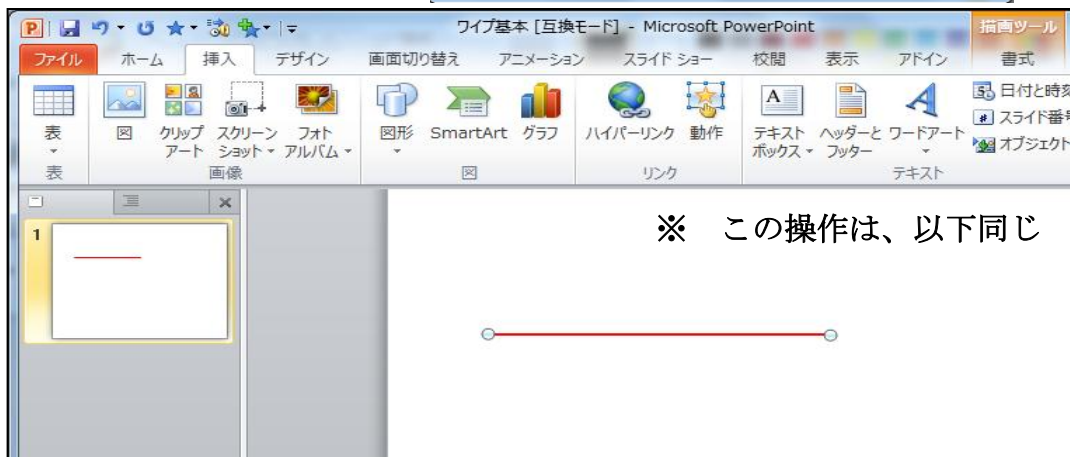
ワイプ基本 [互換モード] - Microsoft PowerPoint
描画ツール
ファイル ホーム 挿入 デザイン 画面切り替え アニメーション スライド ショー 校閲 表示 アドイン 書式
表
表
図 クリップアート スクリーンショット フォトアルバム
画像
図形 SmartArt グラフ
図
ハイパーリンク 動作
リンク
テキストボックス ヘッダーとフッター ワードアート
テキスト
日付と時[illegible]
スライド番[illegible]
オブジェクト
1
※ この操作は、以下同じ